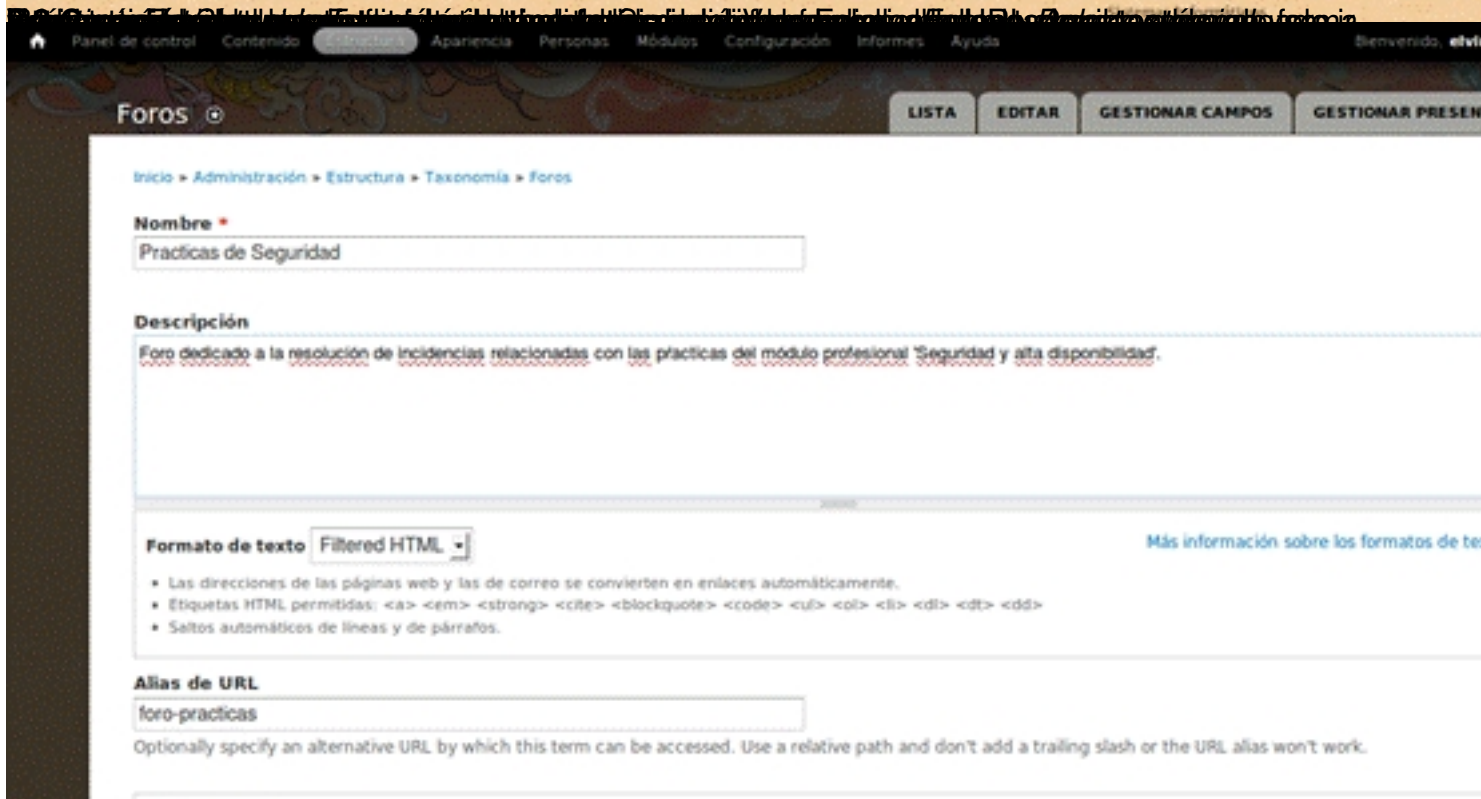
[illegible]

Panel de control Contenido Estructura Apariencia Personas Módulos Configuración Informes Ayuda Bienvenido, elvi

Foros

LISTA EDITAR GESTIONAR CAMPOS GESTIONAR PRESEN

Inicio » Administración » Estructura » Taxonomía » Foros

Nombre *

Practicas de Seguridad

Descripción

Foro dedicado a la resolución de incidencias relacionadas con las practicas del módulo profesional 'Seguridad y alta disponibilidad'.

Formato de texto Filtered HTML

Más información sobre los formatos de te

• Las direcciones de las páginas web y las de correo se convierten en enlaces automáticamente.
• Etiquetas HTML permitidas: <a> <em> <strong> <cite> <blockquote> <code> <ul> <ol> <li> <dl> <dt> <dd>
• Saltos automáticos de líneas y de párrafos.

Alias de URL

foro-practicas

Optionally specify an alternative URL by which this term can be accessed. Use a relative path and don't add a trailing slash or the URL alias won't work.